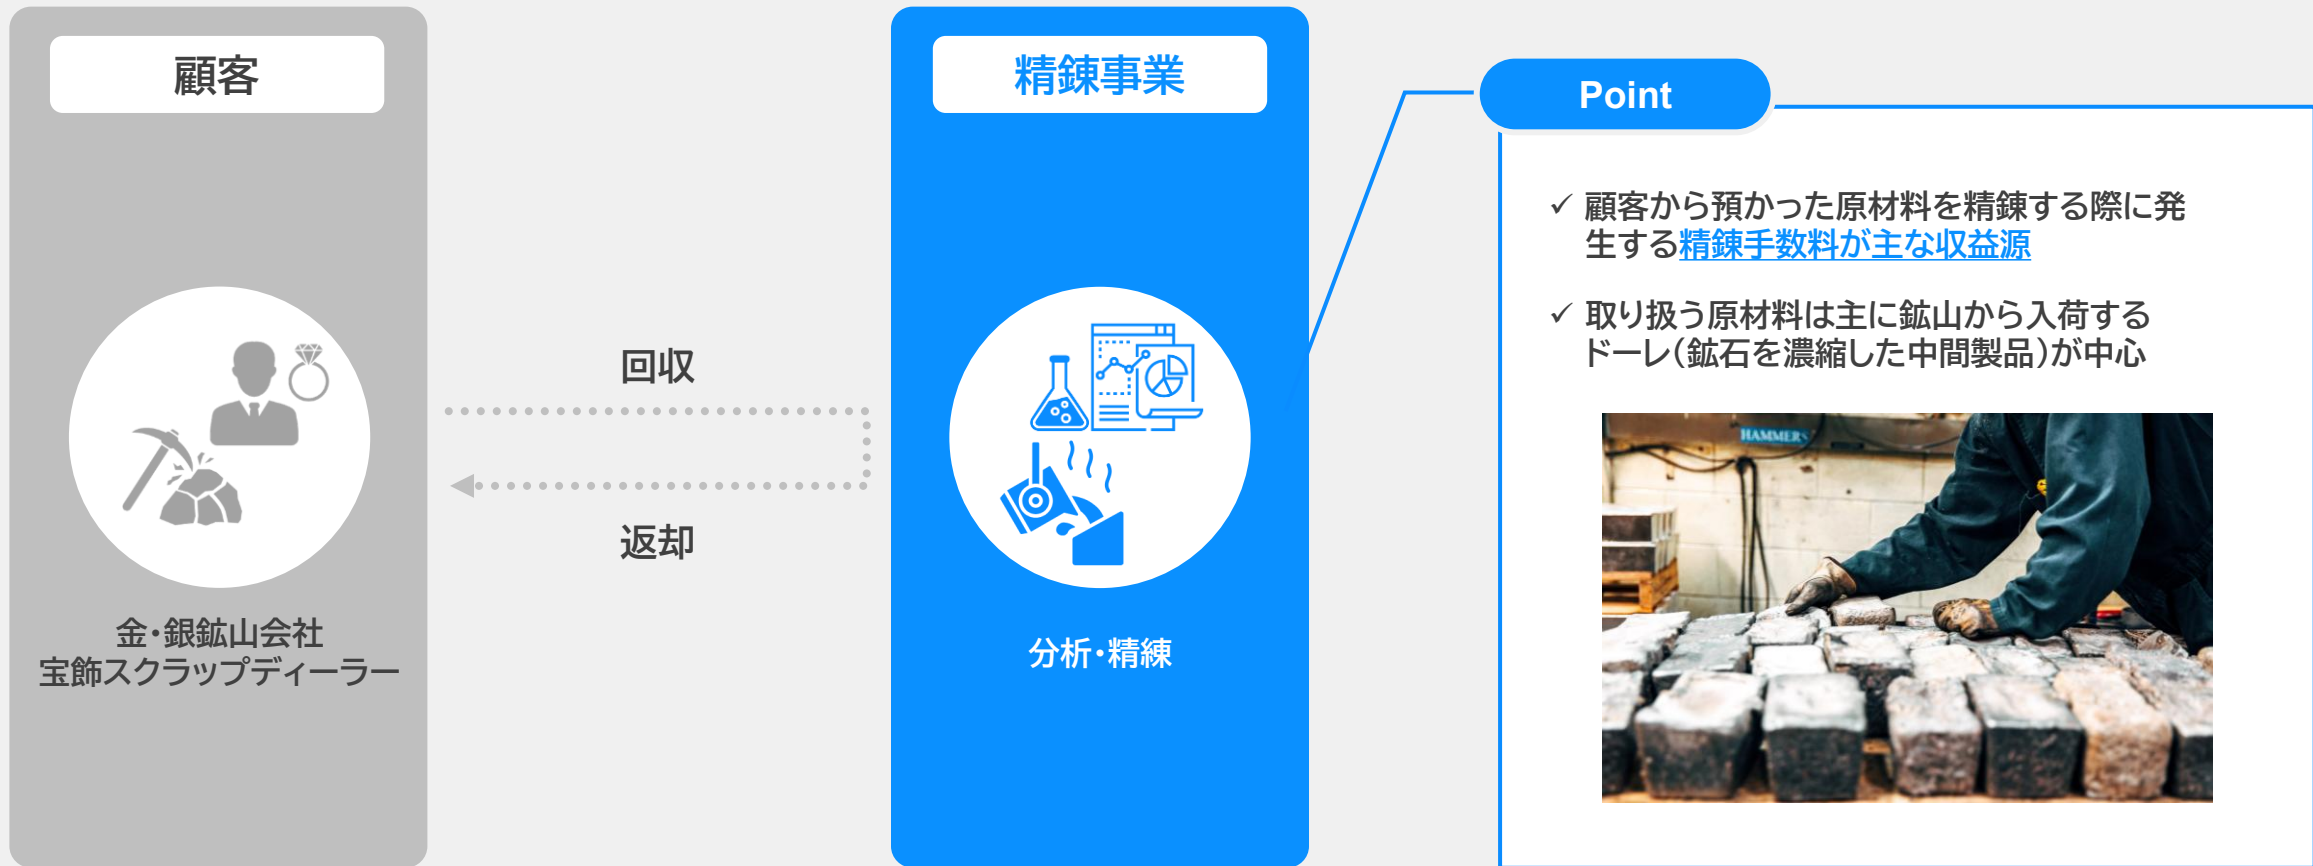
顧客

金・銀鉱山会社
宝飾スクラップディーラー

回収

返却

精錬事業

分析・精錬

Point

✓ 顧客から預かった原材料を精錬する際に発生する精錬手数料が主な収益源

✓ 取り扱う原材料は主に鉱山から入荷するドーレ(鉱石を濃縮した中間製品)が中心

HAMMERS